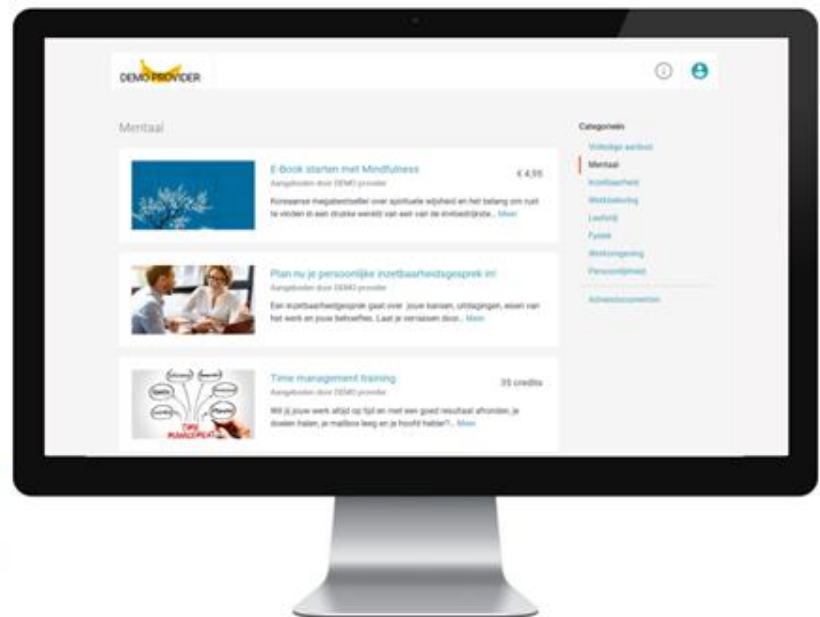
DEMO PROVIDER

Mentaal

E-Book starten met Mindfulness
Aangeboden door DEMO provider
€ 4,95
Koreaanse megabestseller over spirituele wijsheid en het belang om rust te vinden in een drukke wereld van een van de invloedrijkste... Meer

Plan nu je persoonlijke inzetbaarheidsgesprek in!
Aangeboden door DEMO provider
Een inzetbaarheidsgesprek gaat over jouw kansen, uitdagingen, eisen van het werk en jouw behoeftes. Laat je verrassen door... Meer

Time management training
Aangeboden door DEMO provider
35 credits
Wil jij jouw werk altijd op tijd en met een goed resultaat afronden, je doelen halen, je mailbox leeg en je hoofd helder?... Meer

Categorieën
Volledige aanbod
Mentaal
Inzetbaarheid
Werkbeleving
Leefstijl
Fysiek
Werkomgeving
Persoonlijkheid
Achtergronddocumenten